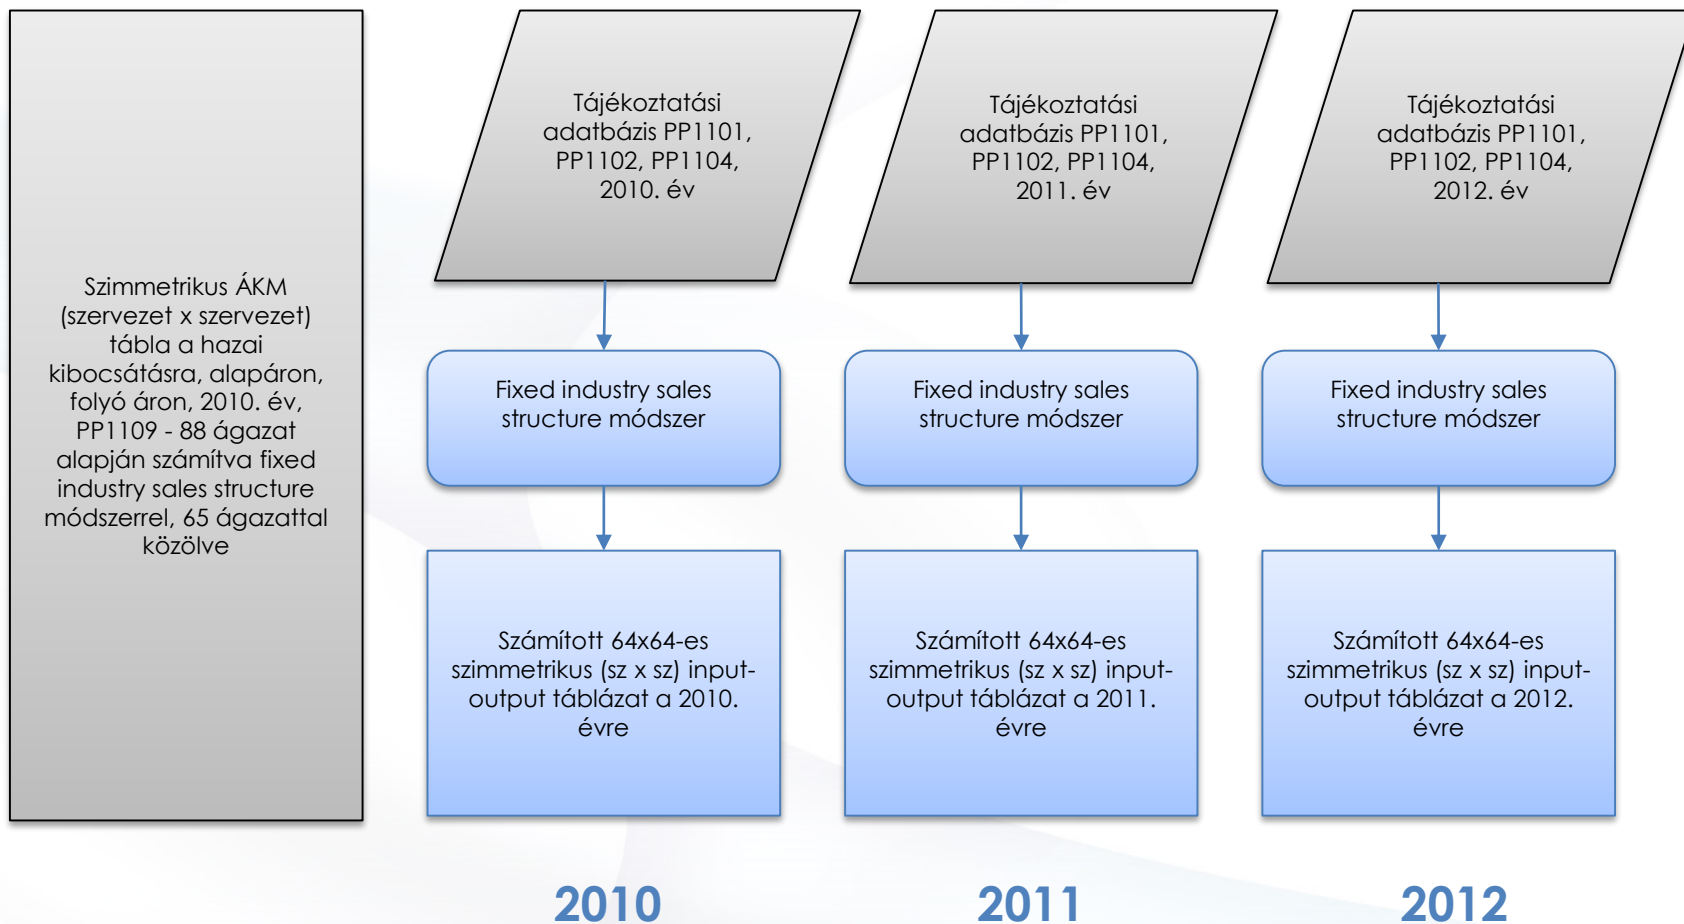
Szimmetrikus ÁKM (szervezet x szervezet) tábla a hazai kibocsátásra, alapáron, folyó áron, 2010. év, PP1109 - 88 ágazat alapján számítva fixed industry sales structure módszerrel, 65 ágazattal közölve

Tájékoztatási adatbázis PP1101, PP1102, PP1104, 2010. év

Fixed industry sales structure módszer

Számított 64x64-es szimmetrikus (sz x sz) input-output táblázat a 2010. évre

2010

Tájékoztatási adatbázis PP1101, PP1102, PP1104, 2011. év

Fixed industry sales structure módszer

Számított 64x64-es szimmetrikus (sz x sz) input-output táblázat a 2011. évre

2011

Tájékoztatási adatbázis PP1101, PP1102, PP1104, 2012. év

Fixed industry sales structure módszer

Számított 64x64-es szimmetrikus (sz x sz) input-output táblázat a 2012. évre

2012